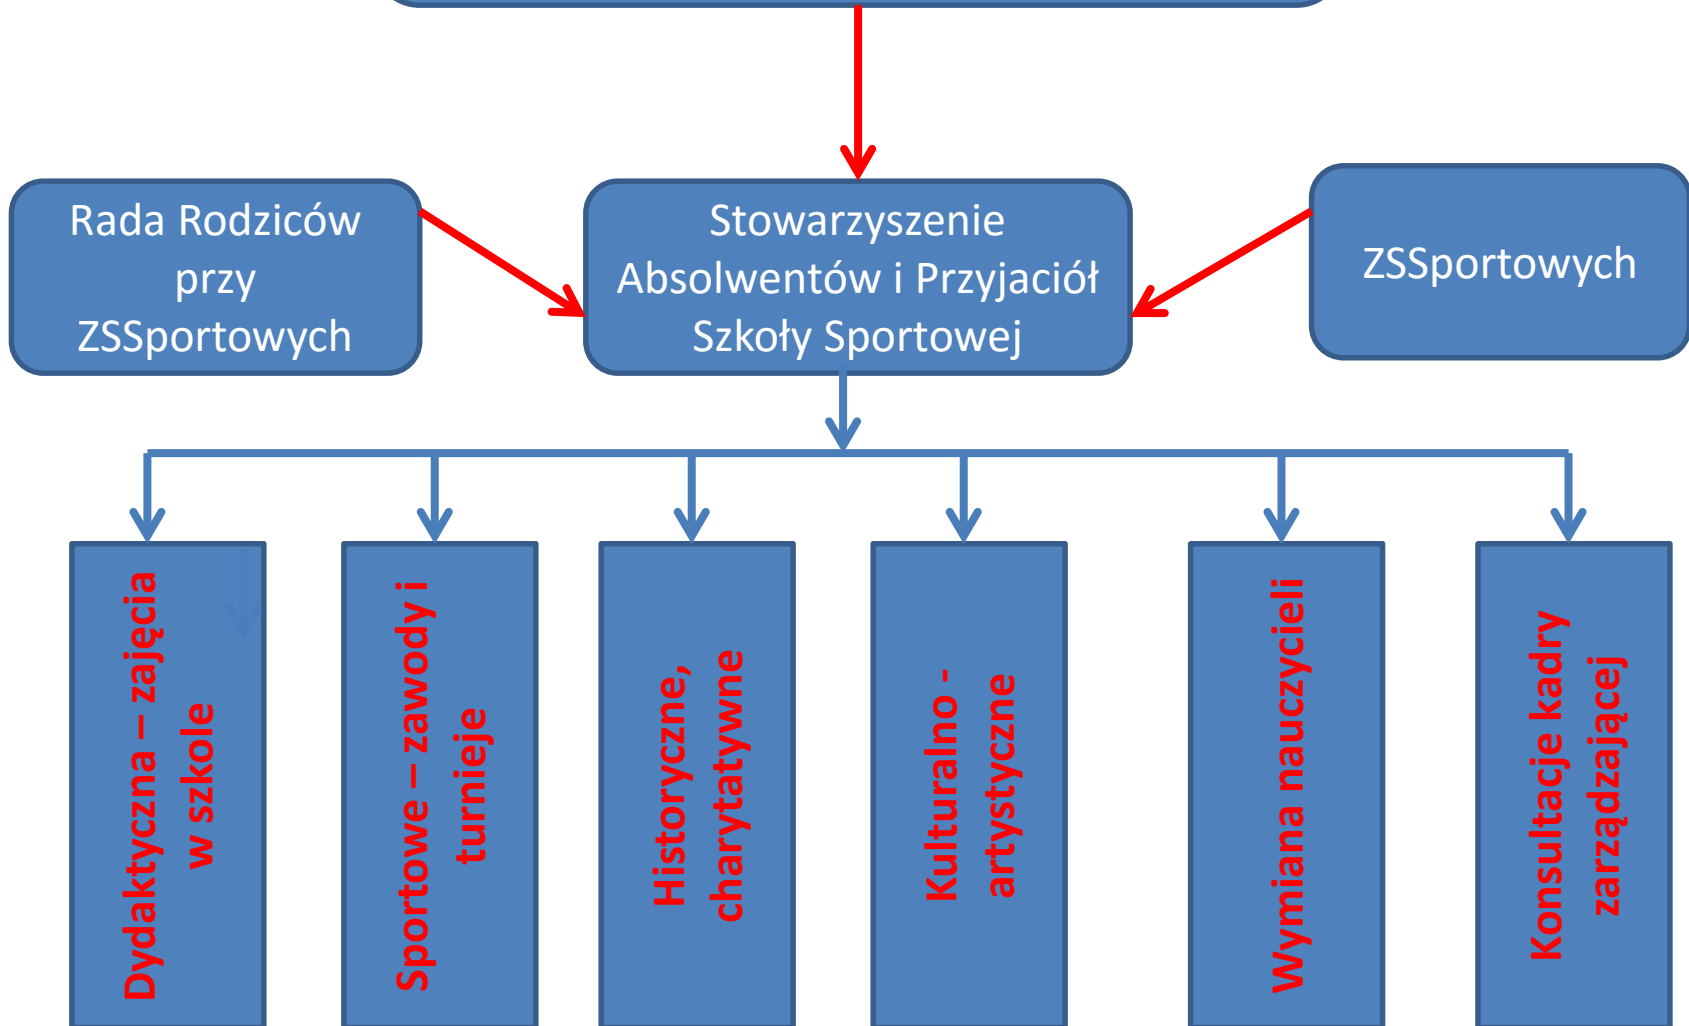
Rada Rodziców przy ZSSportowych

Stowarzyszenie Absolwentów i Przyjaciół Szkoły Sportowej

ZSSportowych

Dydaktyczna – zajęcia w szkole

Sportowe – zawody i turnieje

Historyczne, charytatywne

Kulturalno - artystyczne

Wymiana nauczycieli

Konsultacje kadry zarządzającej